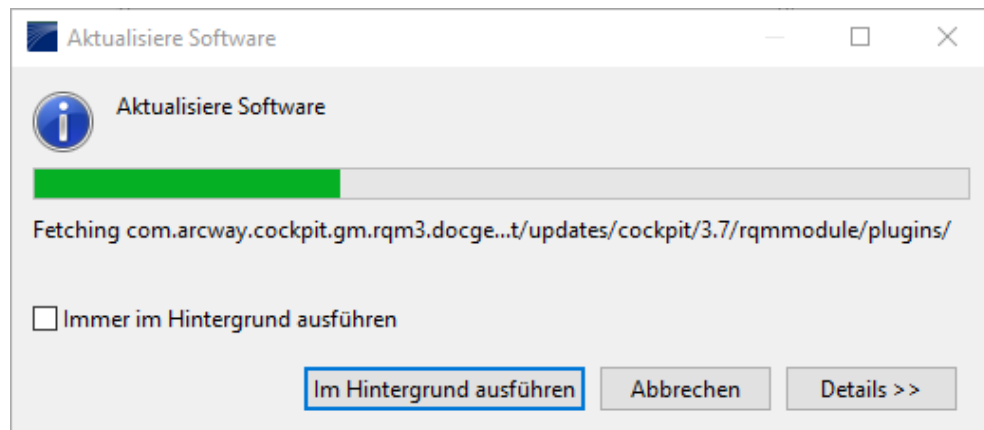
Aktualisiere Software

Aktualisiere Software

Fetching com.arcway.cockpit.gm.rqm3.docge...t/updates/cockpit/3.7/rqmmodule/plugins/

Immer im Hintergrund ausführen

Im Hintergrund ausführen | Abbrechen | Details >>